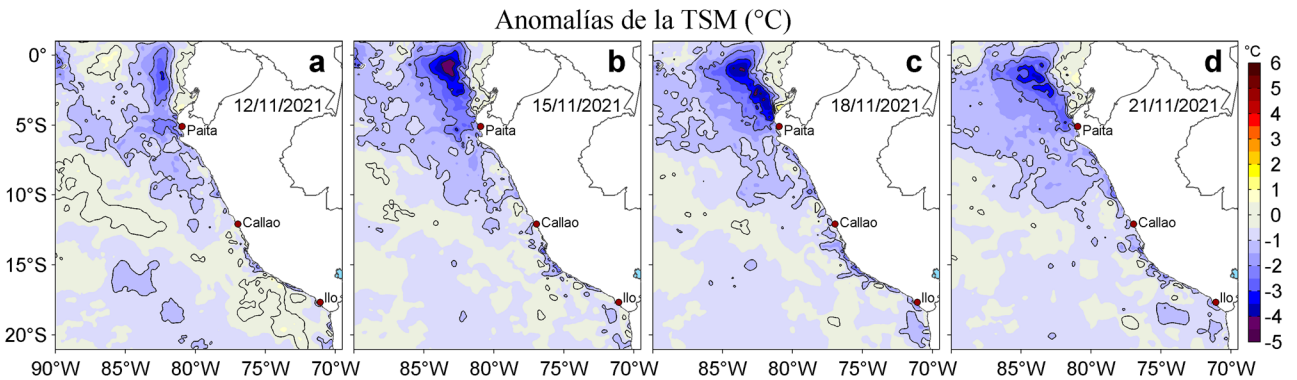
Anomalías de la TSM (°C)

0°
5°S
10°S
15°S
20°S

a
12/11/2021
Paita
Callao
Ilo
90°W 85°W 80°W 75°W 70°W

b
15/11/2021
Paita
Callao
Ilo
85°W 80°W 75°W 70°W

c
18/11/2021
Paita
Callao
Ilo
85°W 80°W 75°W 70°W

d
21/11/2021
Paita
Callao
Ilo
85°W 80°W 75°W 70°W

°C
6
5
4
3
2
1
0
-1
-2
-3
-4
-5